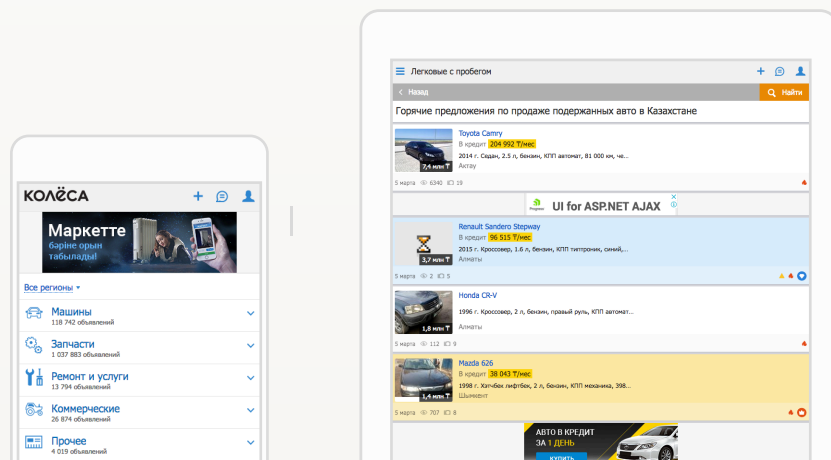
КОЛЁСА

Маркетте барiне орын табылады!

Все регионы

Машины
118 742 объявлений

Запчасти
1 037 883 объявлений

Ремонт и услуги
13 794 объявлений

Коммерческие
26 874 объявлений

Прочее
4 019 объявлений

Легковые с пробегом

Назад

Найти

Горячие предложения по продаже подержанных авто в Казахстане

Toyota Camry
В кредит 204 992 ₸/мес
2014 г. Седан, 2.5 л, бензин, КПП автомат, 81 000 км, че...
Актау
7,4 млн ₸
5 марта 6340 19

UI for ASP.NET AJAX

Renault Sandero Stepway
В кредит 96 515 ₸/мес
2015 г. Кроссовер, 1.6 л, бензин, КПП типтроник, синий,...
Алматы
3,7 млн ₸
5 марта 2 5

Honda CR-V
1996 г. Кроссовер, 2 л, бензин, правый руль, КПП автомат...
Алматы
1,8 млн ₸
5 марта 112 9

Mazda 626
В кредит 38 043 ₸/мес
1998 г. Хэтчбек лифтбек, 2 л, бензин, КПП механика, 398...
Шымкент
1,4 млн ₸
5 марта 707 8

АВТО В КРЕДИТ
ЗА 1 ДЕНЬ
КУПИТЬ